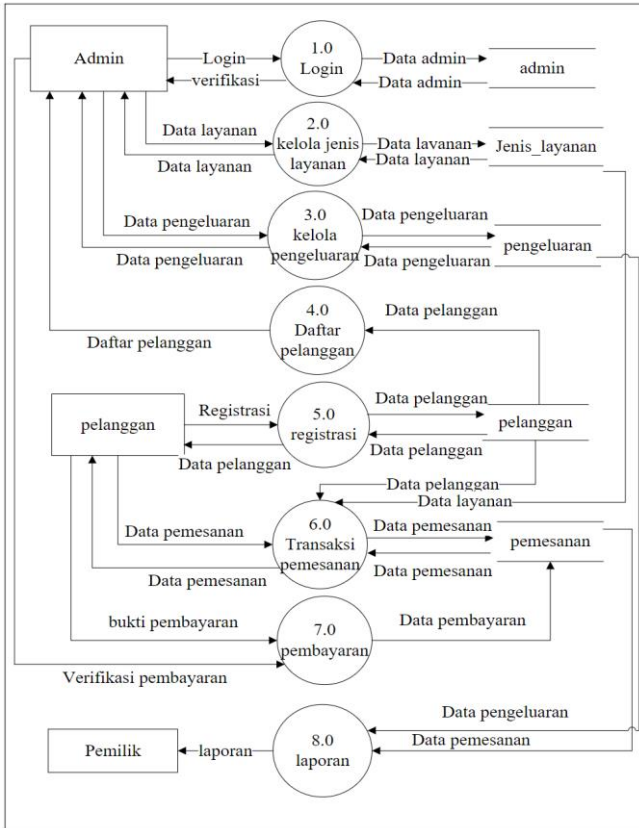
Admin

Login

verifikasi

1.0
Login

Data admin

Data admin

admin

Data layanan

Data layanan

2.0
kelola jenis layanan

Data lavanan

Data layanan

Jenis_layanan

Data pengeluaran

Data pengeluaran

3.0
kelola pengeluaran

Data pengeluaran

Data pengeluaran

pengeluaran

Daftar pelanggan

4.0
Daftar pelanggan

Data pelanggan

pelanggan

Registrasi

Data pelanggan

5.0
registrasi

Data pelanggan

Data pelanggan

pelanggan

Data pelanggan

Data layanan

Data pemesanan

Data pemesanan

6.0
Transaksi pemesanan

Data pemesanan

Data pemesanan

pemesanan

bukti pembayaran

7.0
pembayaran

Data pembayaran

Verifikasi pembayaran

Data pengeluaran

Data pemesanan

Pemilik

laporan

8.0
laporan